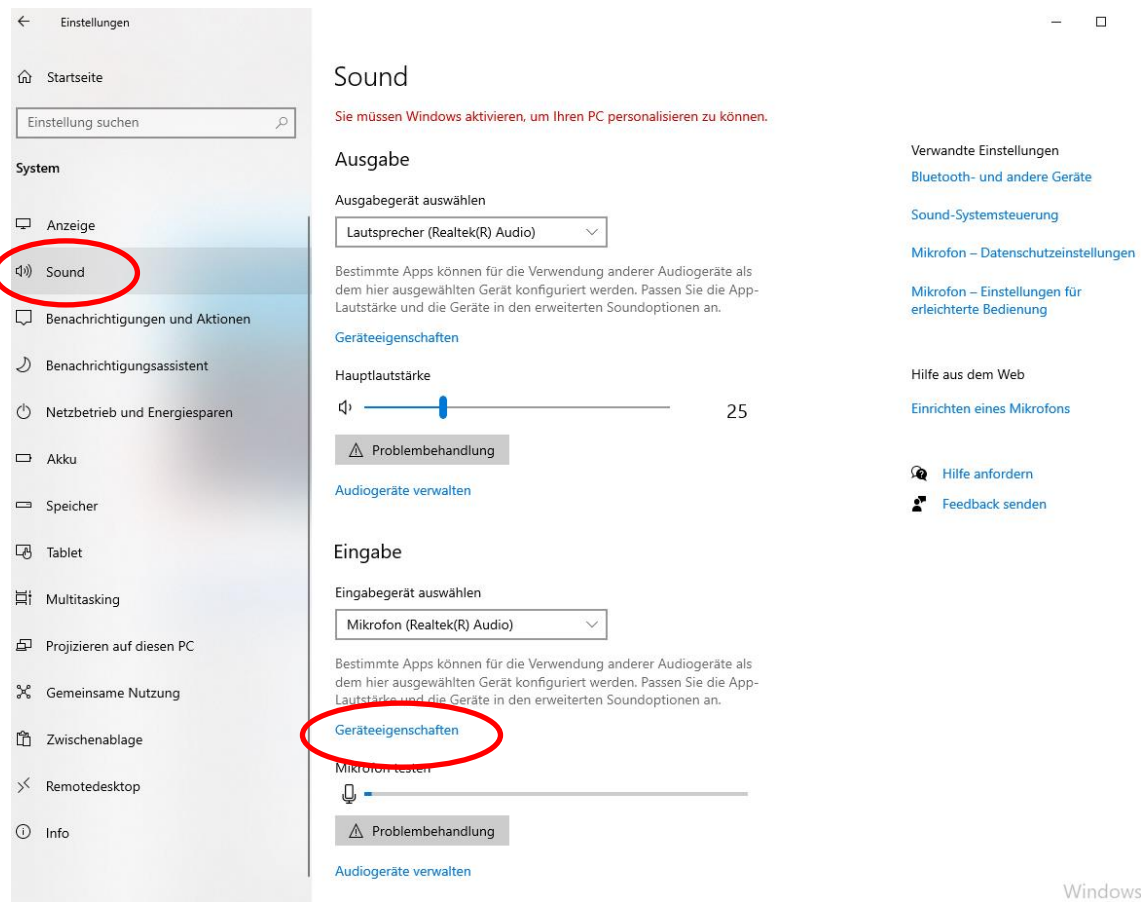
Einstellungen

Startseite

Einstellung suchen

System

Anzeige

Sound

Benachrichtigungen und Aktionen

Benachrichtigungsassistent

Netzbetrieb und Energiesparen

Akku

Speicher

Tablet

Multitasking

Projizieren auf diesen PC

Gemeinsame Nutzung

Zwischenablage

Remotedesktop

Info

Sound

Sie müssen Windows aktivieren, um Ihren PC personalisieren zu können.

Ausgabe

Ausgabegerät auswählen

Lautsprecher (Realtek(R) Audio)

Bestimmte Apps können für die Verwendung anderer Audiogeräte als dem hier ausgewählten Gerät konfiguriert werden. Passen Sie die App-Lautstärke und die Geräte in den erweiterten Soundoptionen an.

Geräteeigenschaften

Hauptlautstärke

25

Problembehandlung

Audiogeräte verwalten

Eingabe

Eingabegerät auswählen

Mikrofon (Realtek(R) Audio)

Bestimmte Apps können für die Verwendung anderer Audiogeräte als dem hier ausgewählten Gerät konfiguriert werden. Passen Sie die App-Lautstärke und die Geräte in den erweiterten Soundoptionen an.

Geräteeigenschaften

Mikrofon testen

Problembehandlung

Audiogeräte verwalten

Verwandte Einstellungen

Bluetooth- und andere Geräte

Sound-Systemsteuerung

Mikrofon – Datenschutzeinstellungen

Mikrofon – Einstellungen für erleichterte Bedienung

Hilfe aus dem Web

Einrichten eines Mikrofons

Hilfe anfordern

Feedback senden

Windows